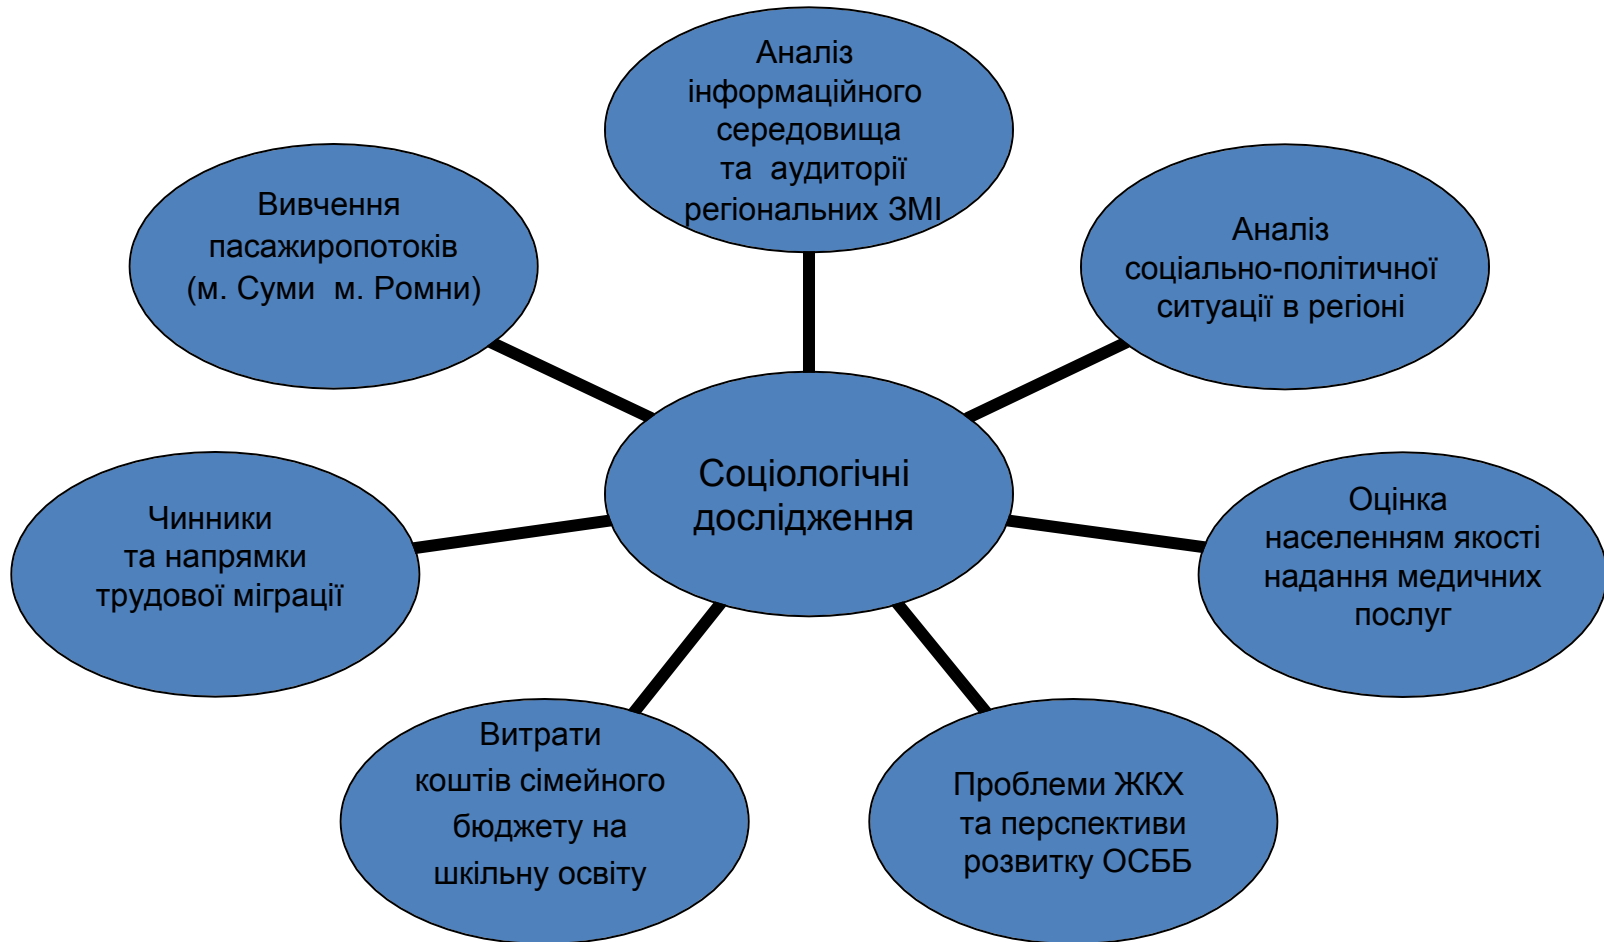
Аналіз інформаційного середовища та аудиторії регіональних ЗМІ

Вивчення пасажиропотоків (м. Суми м. Ромни)

Аналіз соціально-політичної ситуації в регіоні

Соціологічні дослідження

Чинники та напрямки трудової міграції

Оцінка населенням якості надання медичних послуг

Витрати коштів сімейного бюджету на шкільну освіту

Проблеми ЖКХ та перспективи розвитку ОСББ